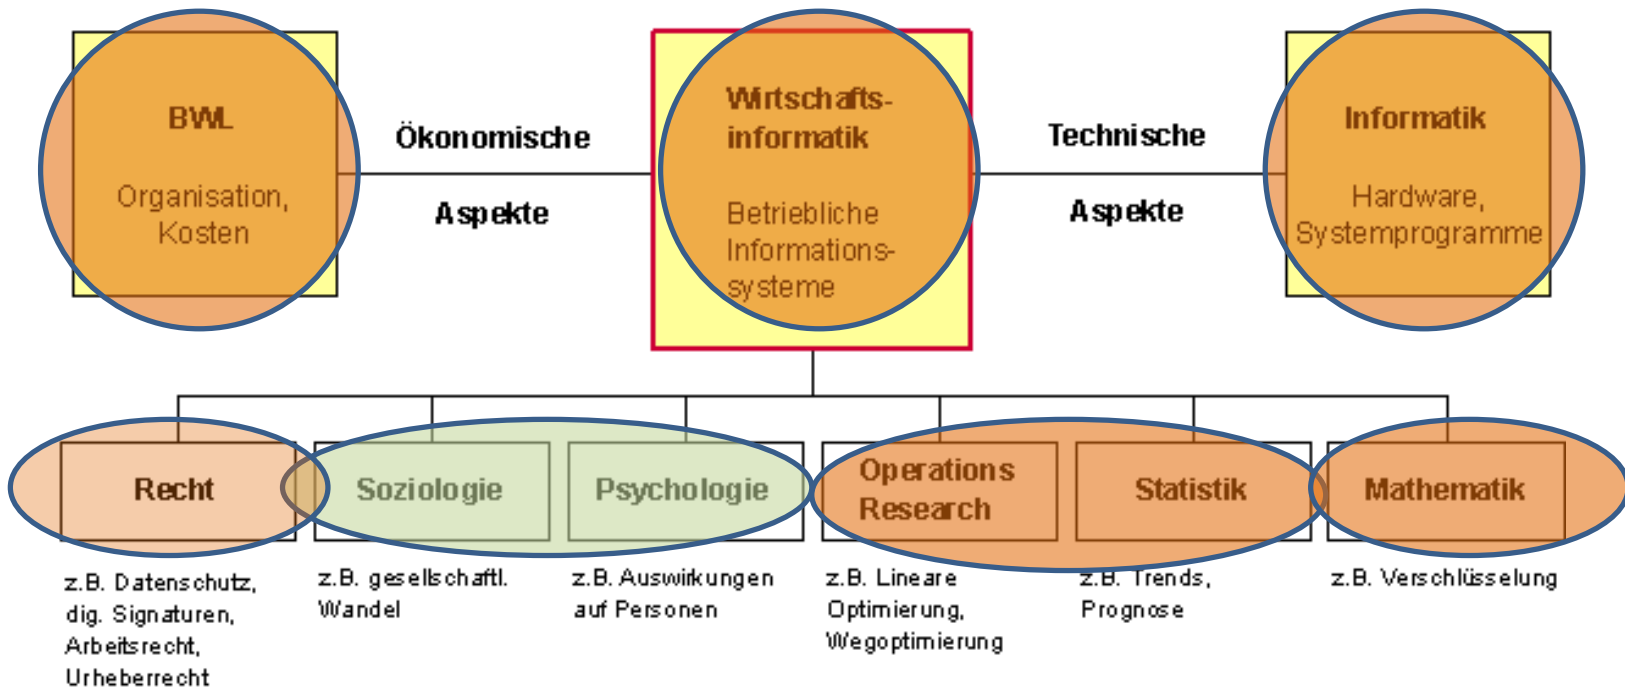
BWL

Organisation, Kosten

Ökonomische

Aspekte

Wirtschaftsinformatik

Betriebliche Informationssysteme

Technische

Aspekte

Informatik

Hardware, Systemprogramme

Recht

Soziologie

Psychologie

Operations Research

Statistik

Mathematik

z.B. Datenschutz, dig. Signaturen, Arbeitsrecht, Urheberrecht

z.B. gesellschaftl. Wandel

z.B. Auswirkungen auf Personen

z.B. Lineare Optimierung, Wegoptimierung

z.B. Trends, Prognose

z.B. Verschlüsselung